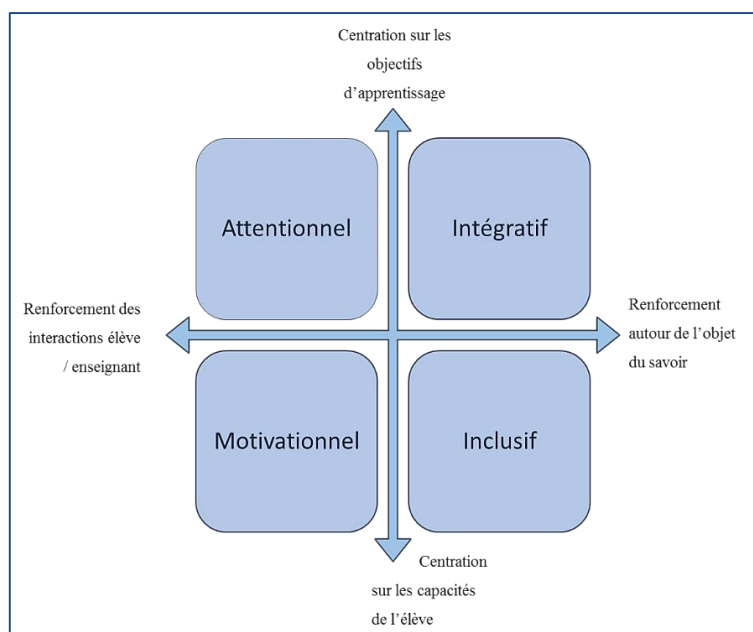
Centration sur les objectifs d'apprentissage

Attentionnel

Intégratif

Renforcement des interactions élève / enseignant

Renforcement autour de l'objet du savoir

Motivationnel

Inclusif

Centration sur les capacités de l'élève